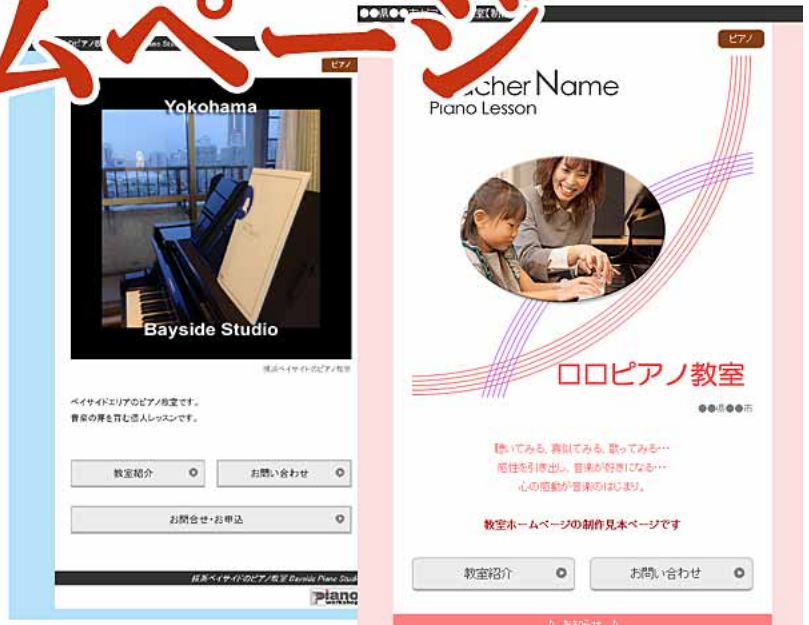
ムページ

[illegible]ピアノ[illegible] Bayside Studio

ピアノ

Yokohama

Bayside Studio

横浜ベイサイドのピアノ教室

ベイサイドエリアのピアノ教室です。
音楽の芽を育む個人レッスンです。

教室紹介

お問い合わせ

お問合せ・お申込

横浜ベイサイドのピアノ教室 Bayside Piano Studio

piano workshop

●●県●●市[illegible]室【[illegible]

ピアノ

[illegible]cher Name
Piano Lesson

ロロピアノ教室

●●県●●市

『弾いてみる、真似てみる、歌ってみる…
個性を引き出し、音楽が好きになる…
心の感動が音楽のはじまり。

教室ホームページの制作見本ページです

教室紹介

お問い合わせ

♪ お知らせ ♪